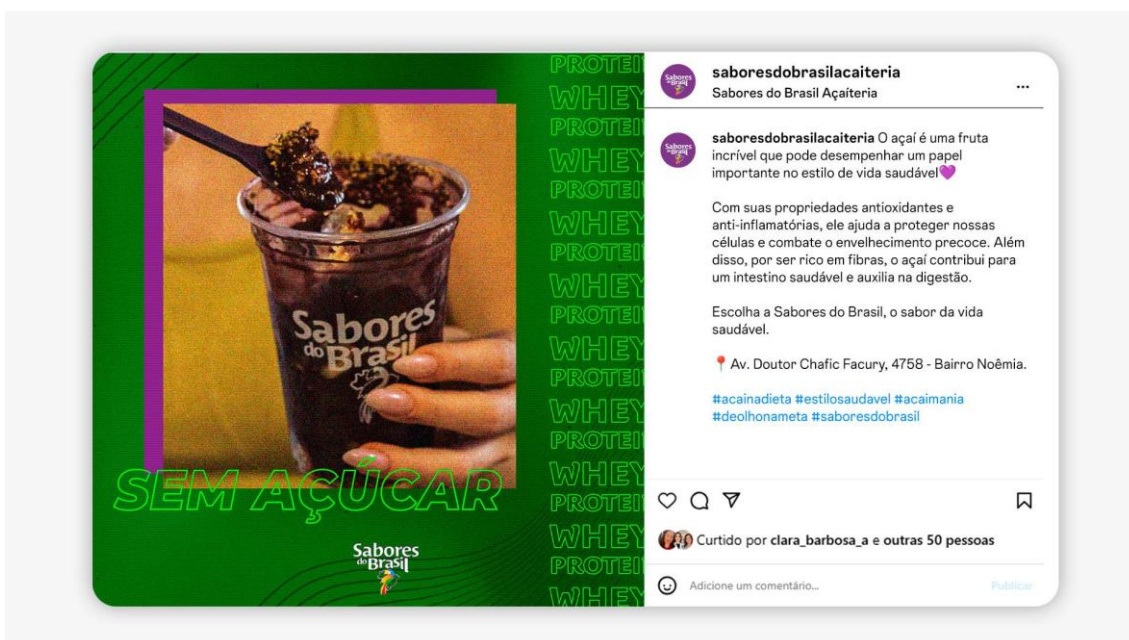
PROTEI
WHEY
PROTEI
WHEY
PROTEI
WHEY
PROTEI
WHEY
PROTEI
WHEY
PROTEI
WHEY
PROTEI
WHEY
PROTEI
WHEY
PROTEI
WHEY

Sabores do Brasil

SEM AÇÚCAR

Sabores do Brasil

saboresdobrasilacaiteria
Sabores do Brasil Açaíteria

...

saboresdobrasilacaiteria O açaí é uma fruta incrível que pode desempenhar um papel importante no estilo de vida saudável💜

Com suas propriedades antioxidantes e anti-inflamatórias, ele ajuda a proteger nossas células e combate o envelhecimento precoce. Além disso, por ser rico em fibras, o açaí contribui para um intestino saudável e auxilia na digestão.

Escolha a Sabores do Brasil, o sabor da vida saudável.

📍 Av. Doutor Chafic Facury, 4758 - Bairro Noêmia.

#acainadieta #estilosaudavel #acaimania #deolhonameta #saboresdobrasil

Curtido por clara_barbosa_a e outras 50 pessoas

Adicione um comentário...

Publicar